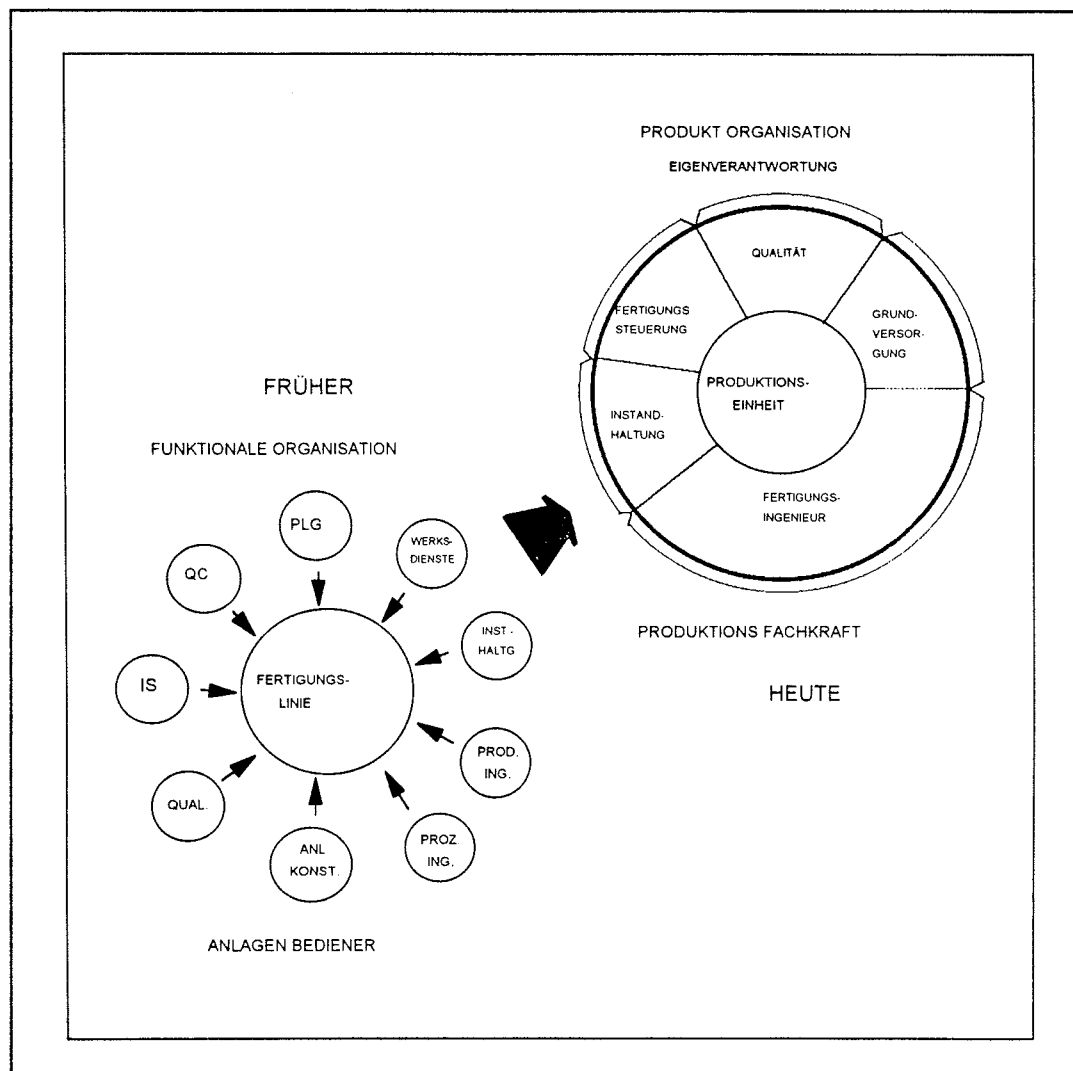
PRODUKT ORGANISATION

EIGENVERANTWORTUNG

QUALITÄT

FERTIGUNGS STEUERUNG

GRUND-VERSORGUNG

PRODUKTIONS-EINHEIT

INSTAND-HALTUNG

FERTIGUNGS-INGENIEUR

FRÜHER

FUNKTIONALE ORGANISATION

PLG

WERKS-DIENSTE

QC

INST-HALTG

IS

FERTIGUNGS-LINIE

PROD. ING.

QUAL.

ANL KONST.

PROZ ING.

PRODUKTIONS FACHKRAFT

HEUTE

ANLAGEN BEDIENER